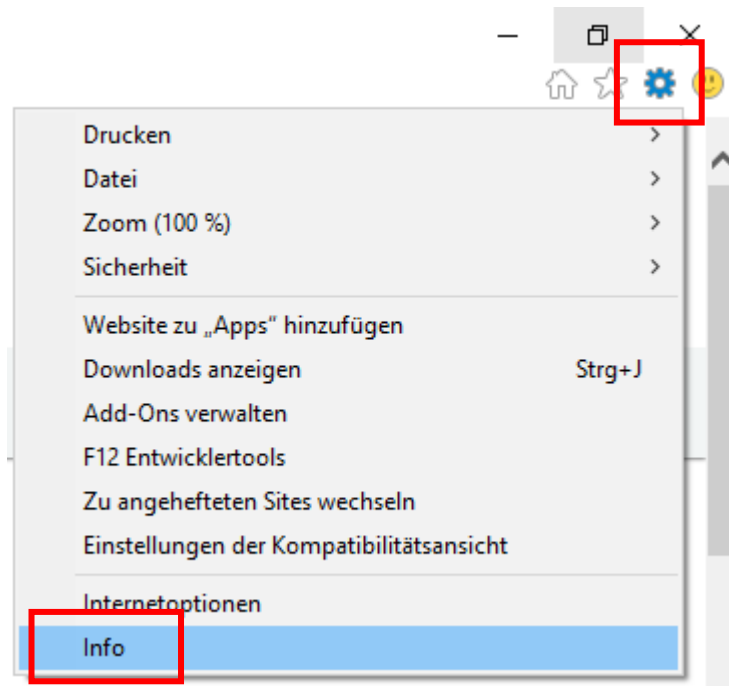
Drucken
Datei
Zoom (100 %)
Sicherheit

Website zu „Apps“ hinzufügen
Downloads anzeigen Strg+J
Add-Ons verwalten
F12 Entwicklertools
Zu angehefteten Sites wechseln
Einstellungen der Kompatibilitätsansicht

Internetoptionen
Info